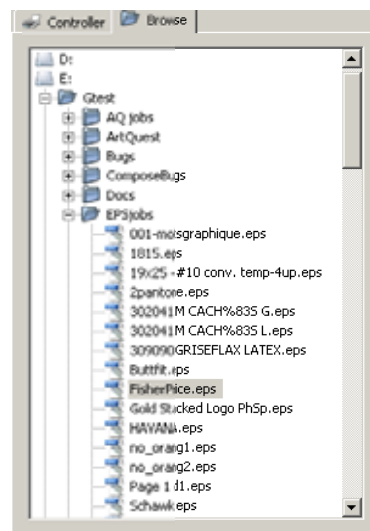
Controller
Browse
D:
E:
Gtest
AQ jobs
ArtQuest
Bugs
ComposeBugs
Docs
EPSjobs
001-moisgraphique.eps
1815.eps
19x25 -#10 conv. temp-4up.eps
2pantone.eps
302041M CACH%83S G.eps
302041M CACH%83S L.eps
309090GRISEFLAX LATEX.eps
Buttfit.eps
FisherPice.eps
Gold Stucked Logo PhSp.eps
HAVANA.eps
no_orang1.eps
no_orang2.eps
Page 1 d1.eps
Schawk.eps